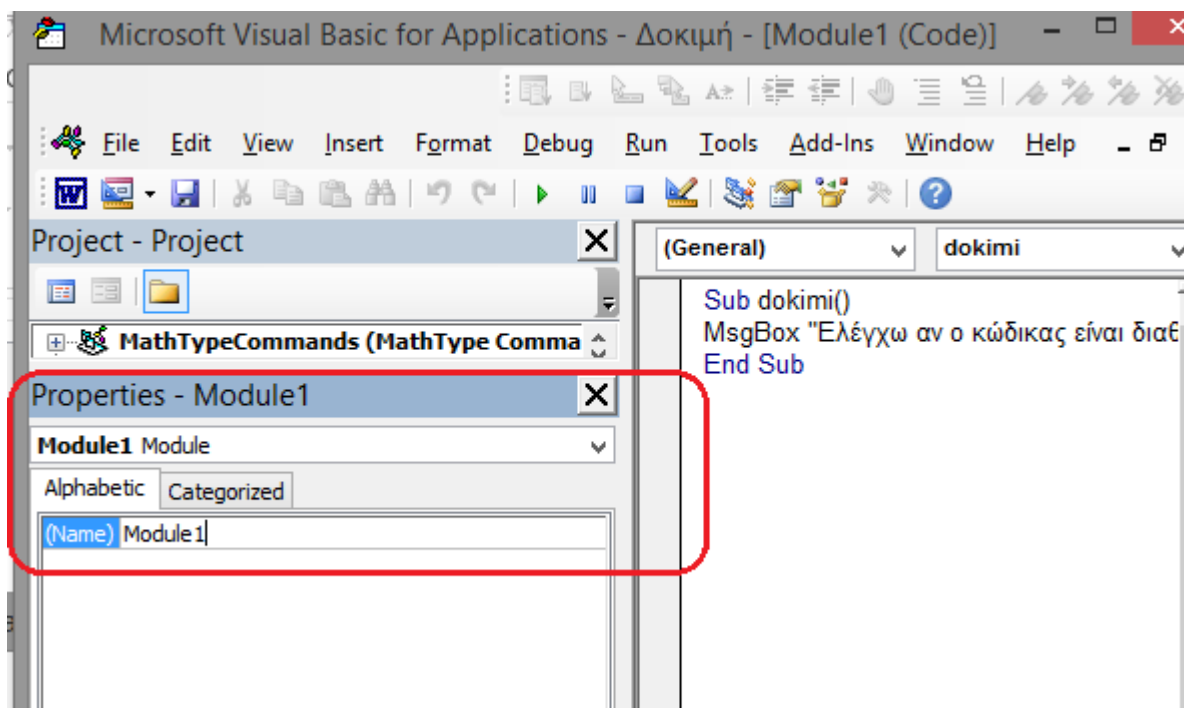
Microsoft Visual Basic for Applications - Δοκιμή - [Module1 (Code)]

File Edit View Insert Format Debug Run Tools Add-Ins Window Help

Project - Project

MathTypeCommands (MathType Comma

Properties - Module1

Module1 Module

Alphabetic Categorized

(Name) Module1

(General)

dokimi

Sub dokimi()
MsgBox "Ελέγχω αν ο κώδικας είναι διαθ
End Sub